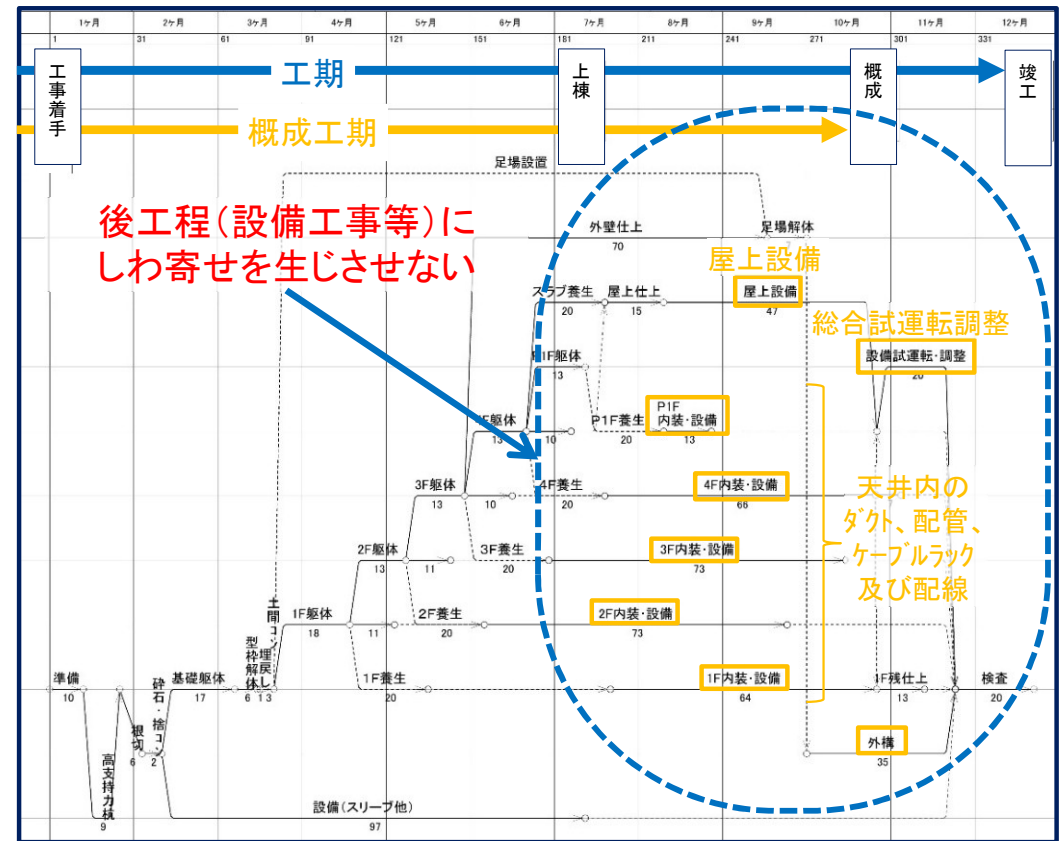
1ヶ月 2ヶ月 3ヶ月 4ヶ月 5ヶ月 6ヶ月 7ヶ月 8ヶ月 9ヶ月 10ヶ月 11ヶ月 12ヶ月

1 31 61 91 121 151 181 211 241 271 301 331

工事着手

工期

上棟

概成

竣工

概成工期

足場設置

後工程（設備工事等）にしわ寄せを生じさせない

外壁仕上 70

足場解体

屋上設備

スラブ養生 20

屋上仕上 15

屋上設備 47

総合試運転調整

設備試運転・調整 20

RF躯体 13

5F躯体 13

P1F養生 20

P1F内装・設備 13

10

3F躯体 13

10

4F養生 20

4F内装・設備 66

天井内のダクト、配管、ケーブルラック及び配線

2F躯体 13

11

3F養生 20

3F内装・設備 73

土間コン・埋戻し 3

型枠解体 6

1F躯体 18

11

2F養生 20

2F内装・設備 73

1F養生 20

1F内装・設備 64

1F残仕上 13

検査 20

準備 10

高支持力杭 9

根切 6

砕石・捨コン 2

基礎躯体 17

1

外構 35

設備（スリーブ他） 97